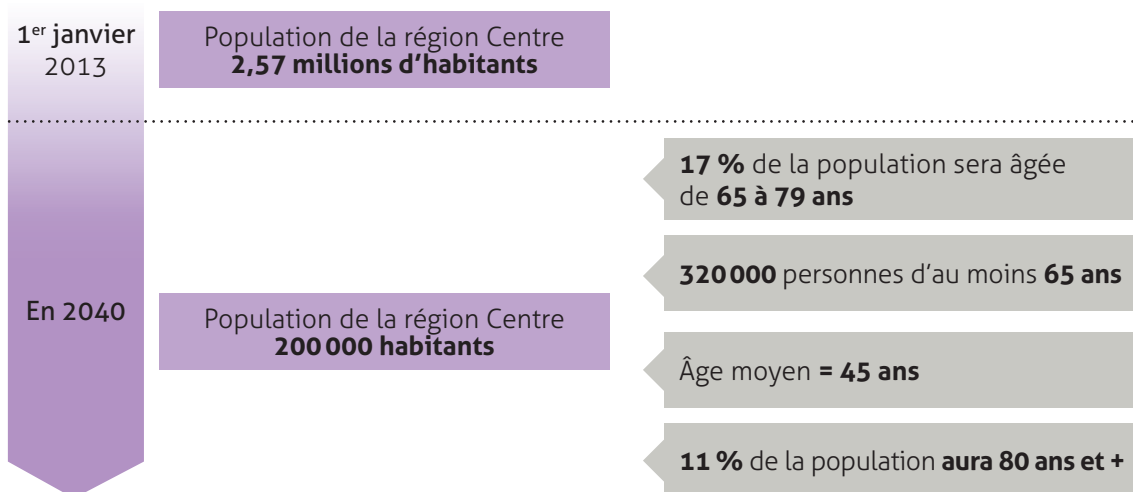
1$^{er}$ janvier 2013

Population de la région Centre
**2,57 millions d'habitants**

En 2040

Population de la région Centre
**200 000 habitants**

**17 %** de la population sera âgée de **65 à 79 ans**

**320 000** personnes d'au moins **65 ans**

Âge moyen **= 45 ans**

**11 %** de la population **aura 80 ans et +**